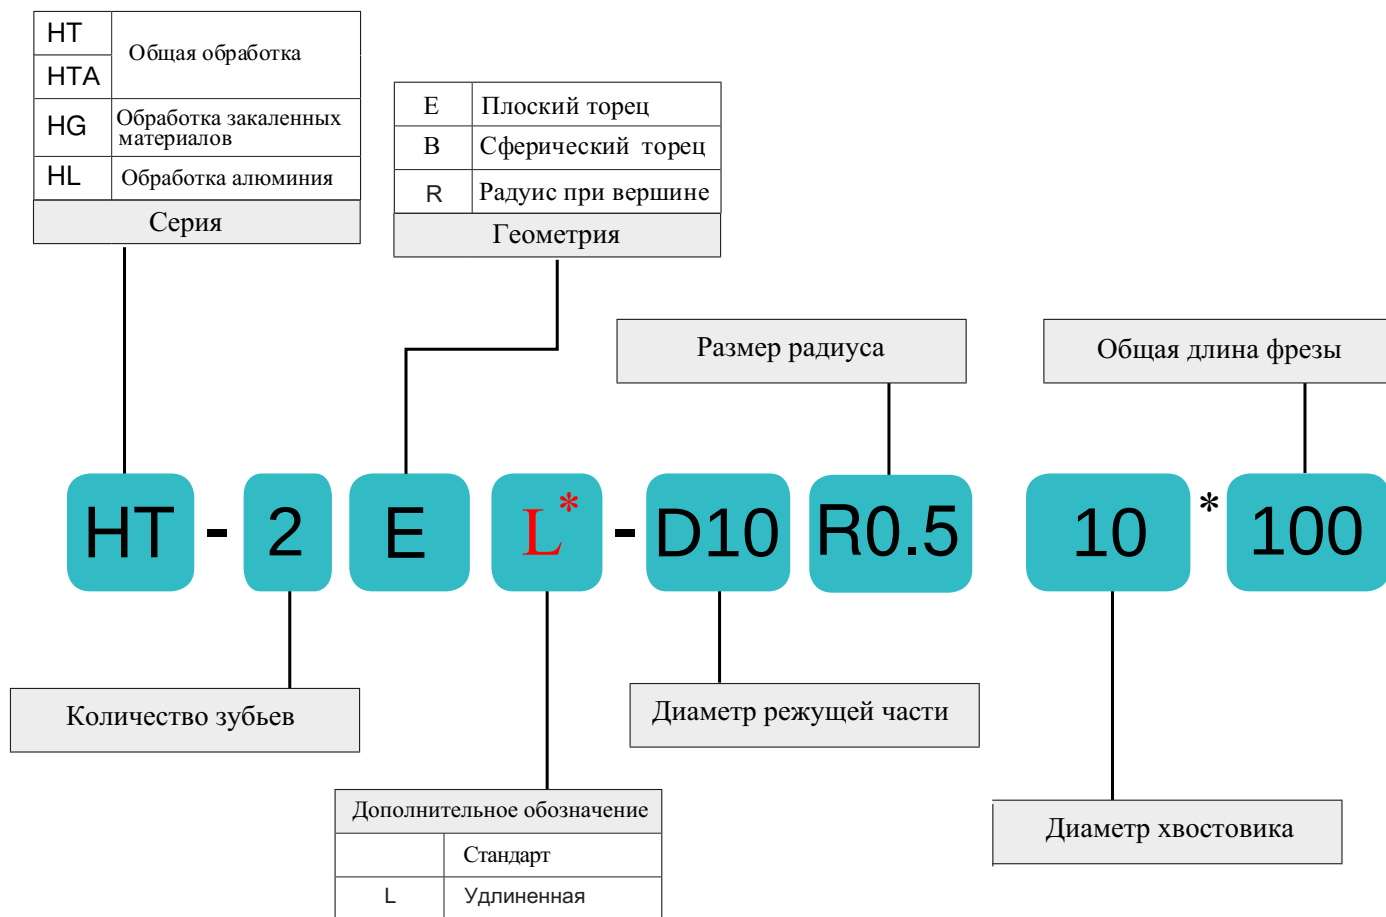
| HT | Общая обработка |
|---|---|
| HTA | |
| HG | Обработка закаленных материалов |
| HL | Обработка алюминия |

Серия

| E | Плоский торец |
|---|---|
| B | Сферический торец |
| R | Радиус при вершине |

Геометрия

Размер радиуса

Общая длина фрезы

HT - 2 E L* - D10 R0.5 10 * 100

Количество зубьев

Диаметр режущей части

Диаметр хвостовика

Дополнительное обозначение

| | Стандарт |
|---|---|
| L | Удлиненная |